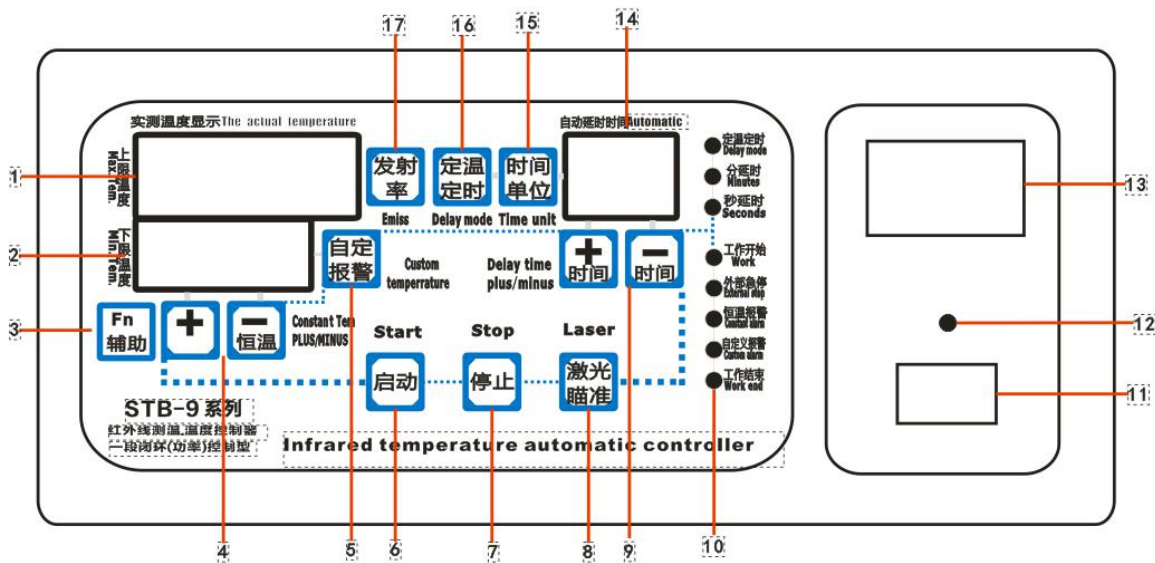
17 16 15 14

实测温度显示The actual temperature

上限温度 Max.Tem.

下限温度 Min.Tem.

发射率
Emiss

定温定时
Delay mode

时间单位
Time unit

自动延时时间Automatic

定温定时 Delay mode

分延时 Minutes

秒延时 Seconds

自定报警
Custom temperrature

Delay time plus/minus

+ 时间

− 时间

工作开始 Work

外部急停 External stop

恒温报警 Constant alarm

自定义报警 Custom alarm

工作结束 Work end

Fn 辅助

+

− 恒温

Constant Tem PLUS/MINUS

Start
启动

Stop
停止

Laser
激光瞄准

STB-9系列

红外线测温,温度控制器 一体闭环(功率)控制型

Infrared temperature automatic controller

1
2
3
4
5
6
7
8
9
10
11
12
13